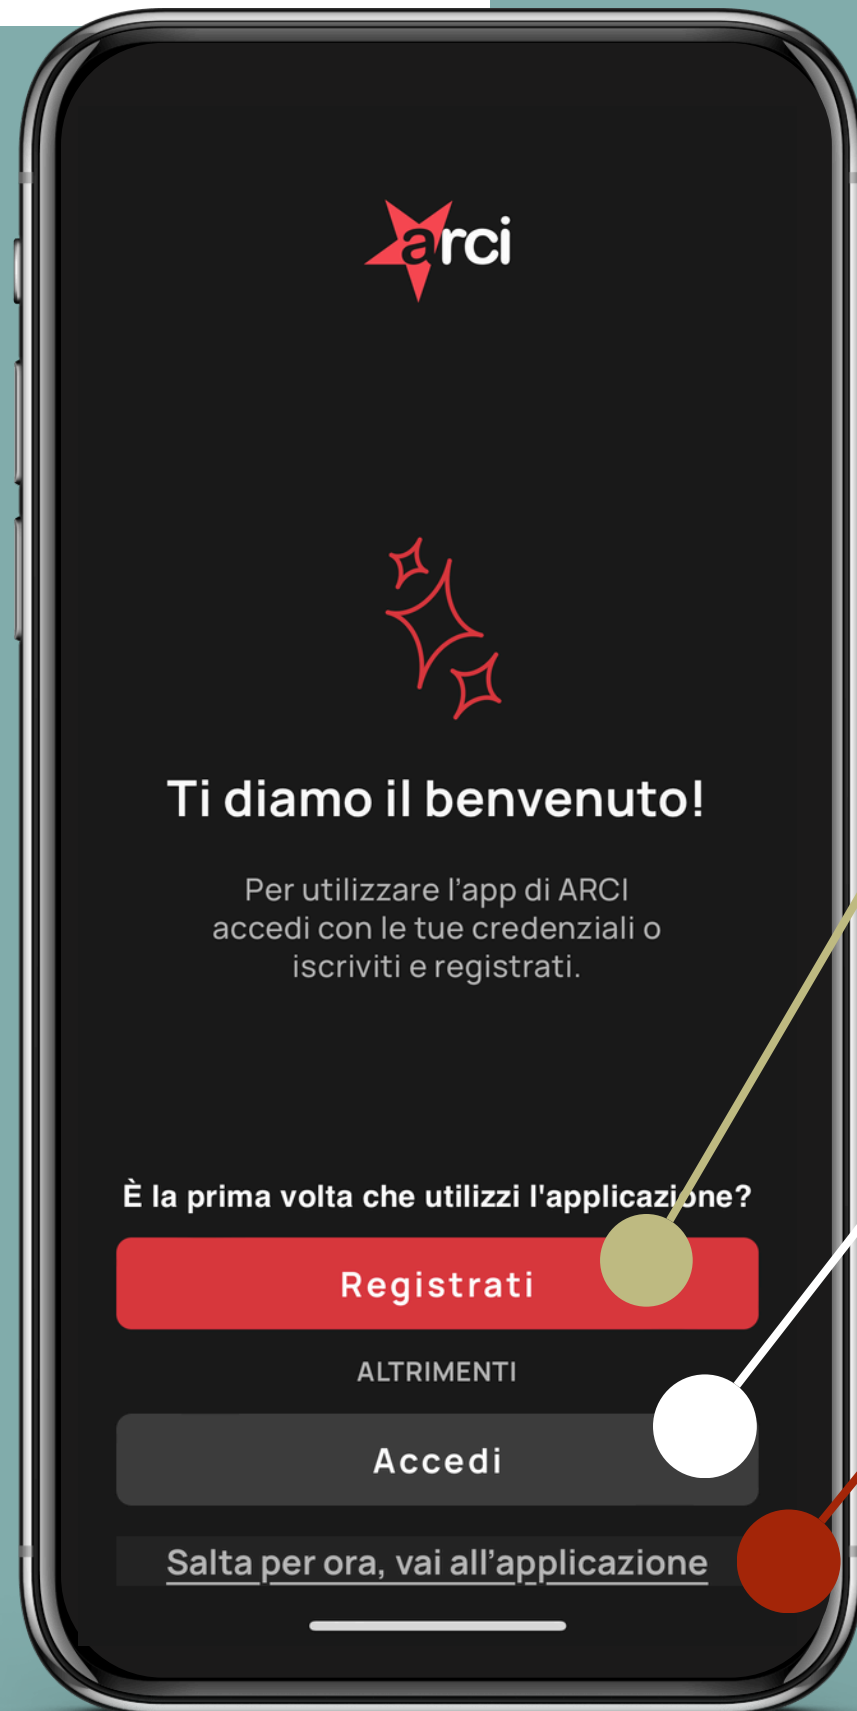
arci

Ti diamo il benvenuto!

Per utilizzare l’app di ARCI accedi con le tue credenziali o iscriviti e registrati.

È la prima volta che utilizzi l'applicazione?

Registrati

ALTRIMENTI

Accedi

Salta per ora, vai all’applicazione